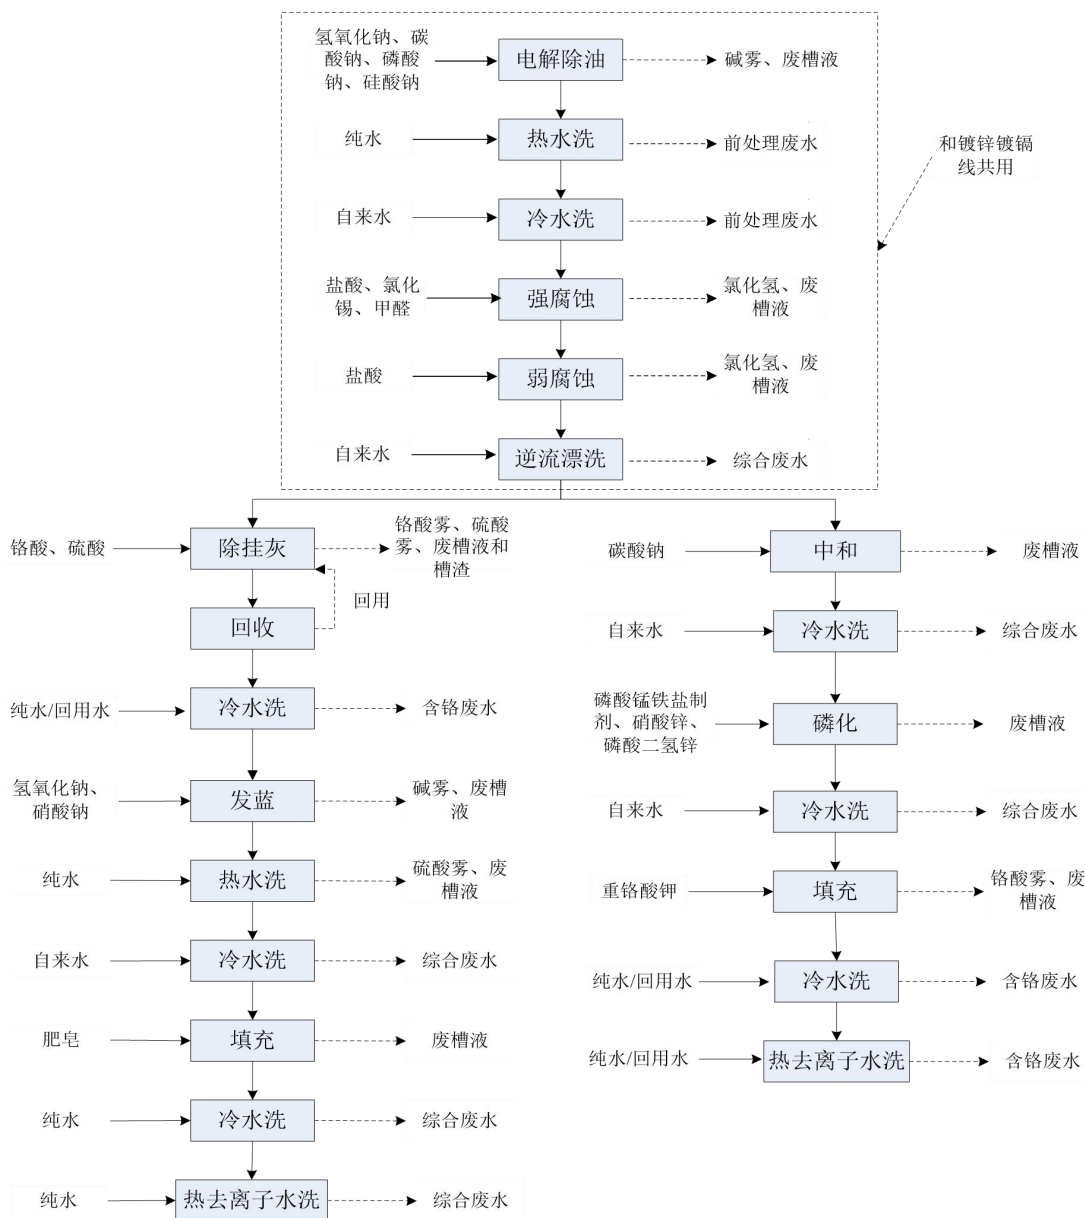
氢氧化钠、碳酸钠、磷酸钠、硅酸钠
电解除油
碱雾、废槽液

纯水
热水洗
前处理废水

和镀锌镀镉线共用

自来水
冷水洗
前处理废水

盐酸、氯化锡、甲醛
强腐蚀
氯化氢、废槽液

盐酸
弱腐蚀
氯化氢、废槽液

自来水
逆流漂洗
综合废水

铬酸、硫酸
除挂灰
铬酸雾、硫酸雾、废槽液和槽渣
回用
回收

纯水/回用水
冷水洗
含铬废水

氢氧化钠、硝酸钠
发蓝
碱雾、废槽液

纯水
热水洗
硫酸雾、废槽液

自来水
冷水洗
综合废水

肥皂
填充
废槽液

纯水
冷水洗
综合废水

纯水
热去离子水洗
综合废水

碳酸钠
中和
废槽液

自来水
冷水洗
综合废水

磷酸锰铁盐制剂、硝酸锌、磷酸二氢锌
磷化
废槽液

自来水
冷水洗
综合废水

重铬酸钾
填充
铬酸雾、废槽液

纯水/回用水
冷水洗
含铬废水

纯水/回用水
热去离子水洗
含铬废水